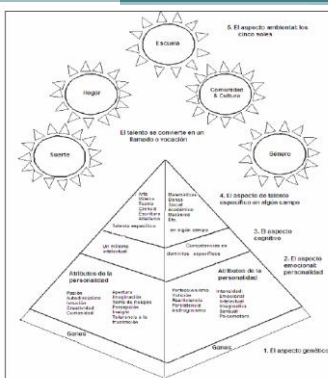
5. El aspecto ambiental: los cinco soles

Escuela

Hogar

Comunidad & Cultura

El talento se convierte en un llamado o vocación

Suerte

Género

Arte
Música
Teatro
Cocina
Escritura
Atletismo

Talento específico

Matemáticas
Ciencias
Social
Académico
Mecánica
Etc.

en algún campo

4. El aspecto de talento específico en algún campo

Un mínimo intelectual

Competencia en dominios específicos

3. El aspecto cognitivo

Atributos de la personalidad

Atributos de la personalidad

2. El aspecto emocional: personalidad

Pasión
Autodisciplina
Intuición
Creatividad
Curiosidad

Apertura
Imaginación
Gusto de riesgos
Percepción
Energía
Tolerancia a la frustración

Perfeccionismo
Intuición
Masculinidad
Persistencia
Androgenismo

Intensidad:
Emocional
Intelectual
Imaginativa
Sensual
Psicomotora

Genes

Genes

1. El aspecto genético